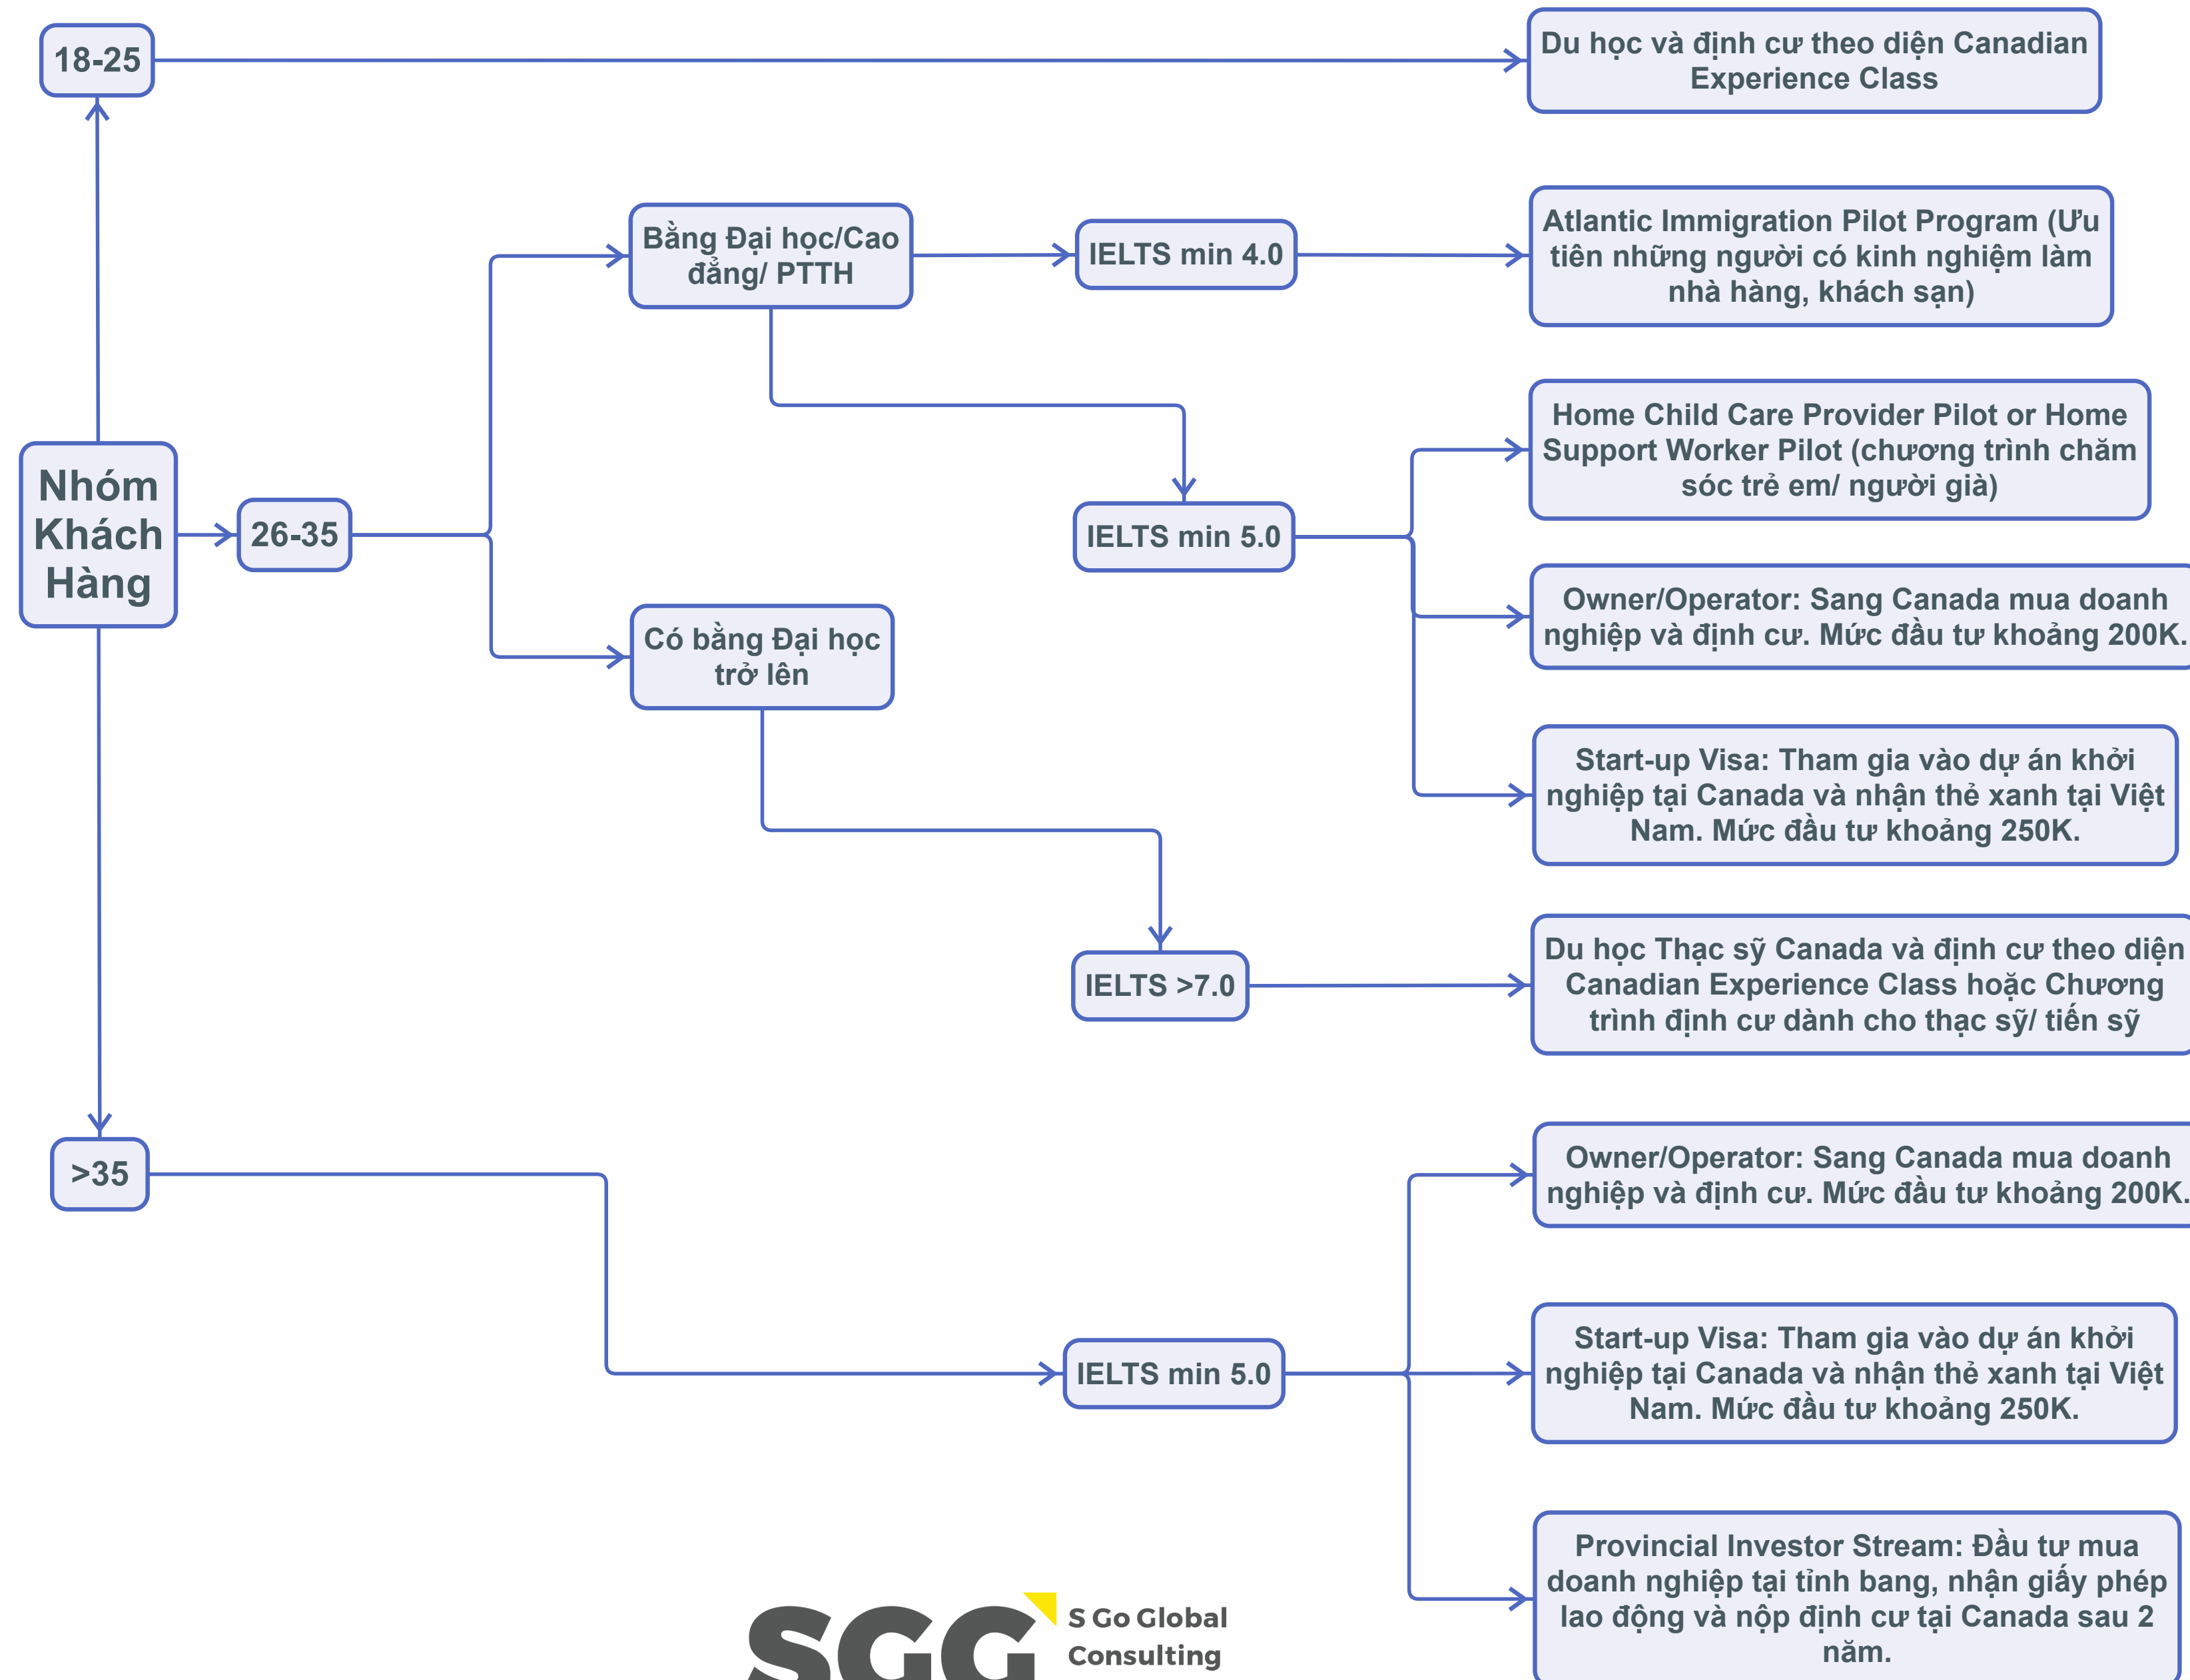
18-25

Du học và định cư theo diện Canadian Experience Class

Nhóm Khách Hàng

26-35

Bằng Đại học/Cao đẳng/ PTTH

IELTS min 4.0

Atlantic Immigration Pilot Program (Ưu tiên những người có kinh nghiệm làm nhà hàng, khách sạn)

IELTS min 5.0

Home Child Care Provider Pilot or Home Support Worker Pilot (chương trình chăm sóc trẻ em/ người già)

Owner/Operator: Sang Canada mua doanh nghiệp và định cư. Mức đầu tư khoảng 200K.

Có bằng Đại học trở lên

Start-up Visa: Tham gia vào dự án khởi nghiệp tại Canada và nhận thẻ xanh tại Việt Nam. Mức đầu tư khoảng 250K.

IELTS >7.0

Du học Thạc sỹ Canada và định cư theo diện Canadian Experience Class hoặc Chương trình định cư dành cho thạc sỹ/ tiến sỹ

>35

Owner/Operator: Sang Canada mua doanh nghiệp và định cư. Mức đầu tư khoảng 200K.

IELTS min 5.0

Start-up Visa: Tham gia vào dự án khởi nghiệp tại Canada và nhận thẻ xanh tại Việt Nam. Mức đầu tư khoảng 250K.

Provincial Investor Stream: Đầu tư mua doanh nghiệp tại tỉnh bang, nhận giấy phép lao động và nộp định cư tại Canada sau 2 năm.

SGG S Go Global Consulting